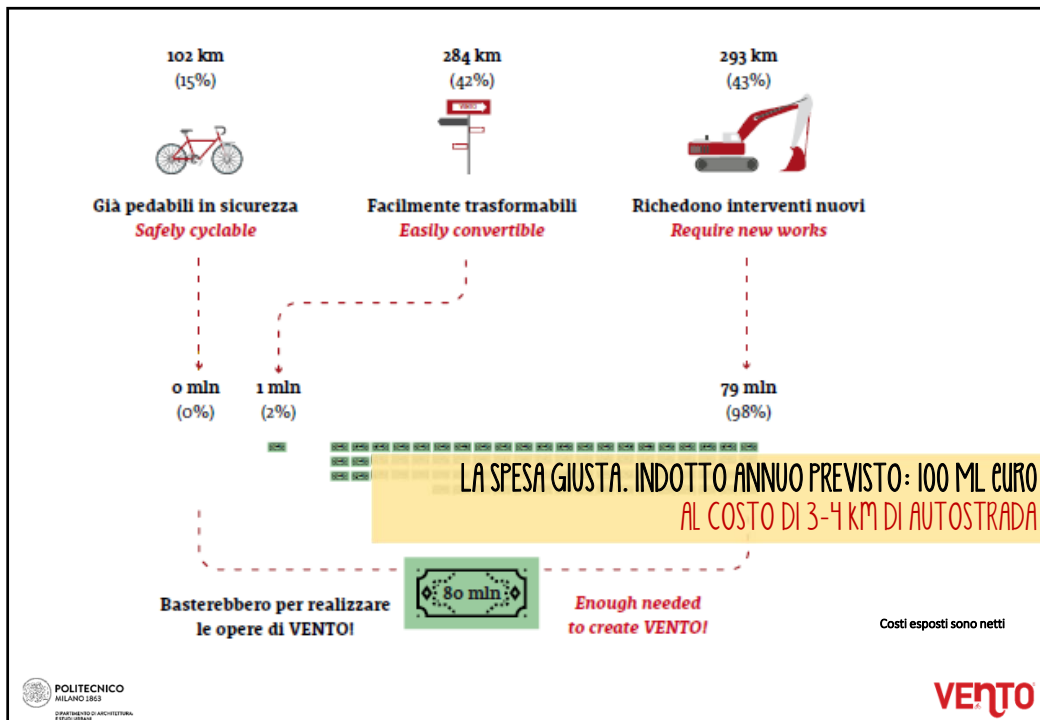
102 km
(15%)

Già pedabili in sicurezza
Safely cyclable

284 km
(42%)

VENTO

Facilmente trasformabili
Easily convertible

293 km
(43%)

Richedono interventi nuovi
Require new works

0 mln
(0%)

1 mln
(2%)

79 mln
(98%)

LA SPESA GIUSTA. INDOTTO ANNUO PREVISTO: 100 ML EURO
AL COSTO DI 3-4 KM DI AUTOSTRADA

Basterebbero per realizzare le opere di VENTO!

80 mln

Enough needed to create VENTO!

Costi esposti sono netti

POLITECNICO
MILANO 1863
DIPARTIMENTO DI ARCHITETTURA E STUDI URBANI

VENTO